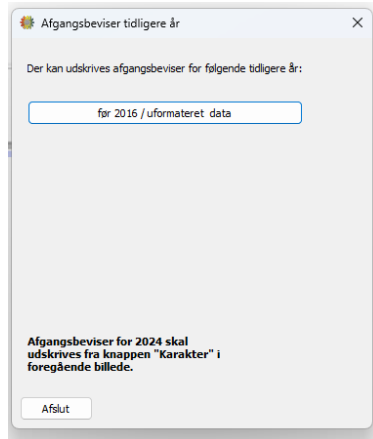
Afgangsbeviser tidligere år

×

Der kan udskrives afgangsbeviser for følgende tidligere år:

før 2016 / uformateret data

Afgangsbeviser for 2024 skal udskrives fra knappen "Karakter" i foregående billede.

Afslut